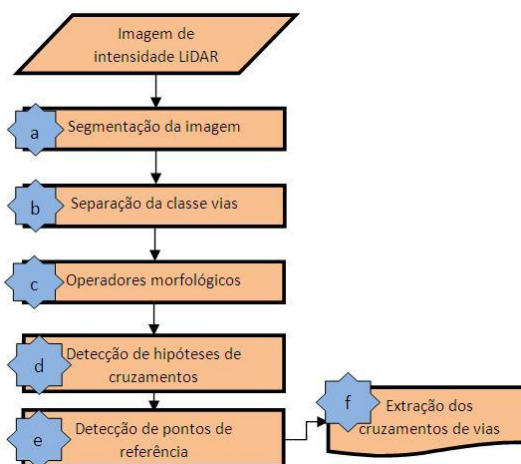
Imagem de intensidade LiDAR

a
Segmentação da imagem

b
Separação da classe vias

c
Operadores morfológicos

d
Detecção de hipóteses de cruzamentos

e
Detecção de pontos de referência

f
Extração dos cruzamentos de vias